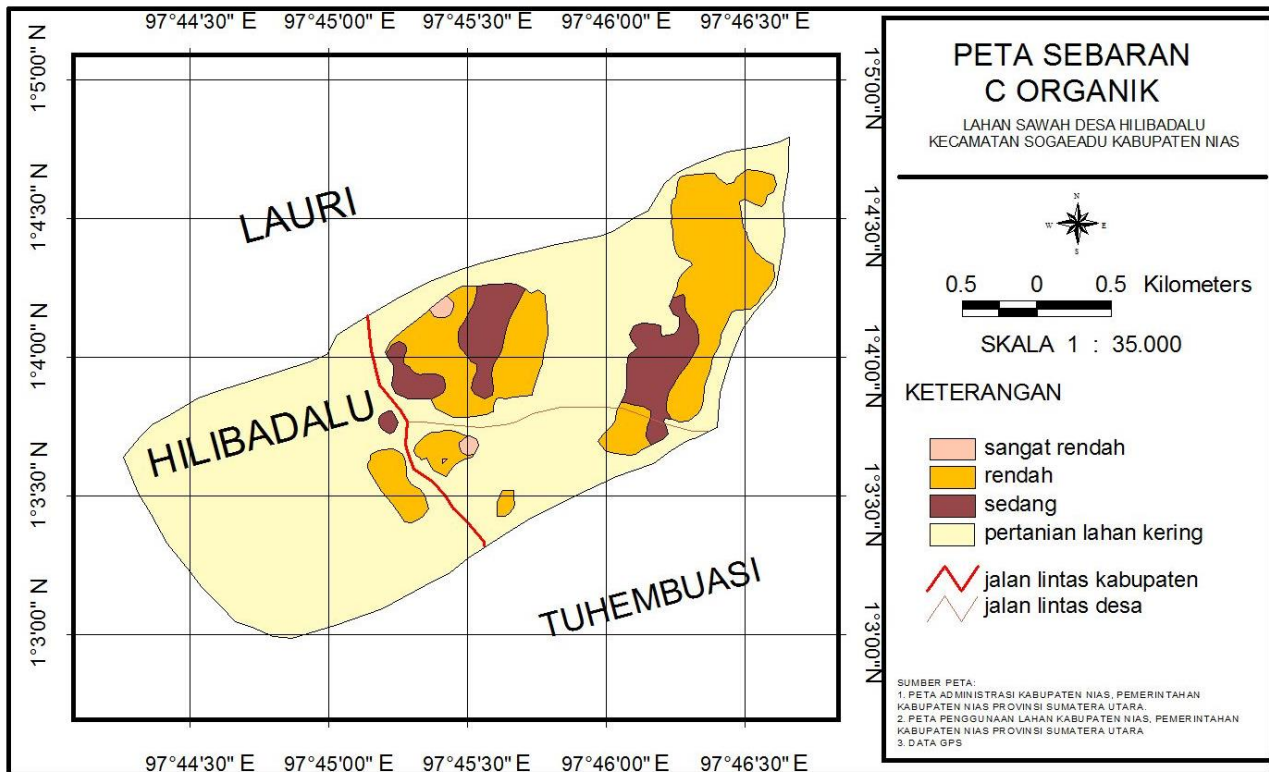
97°44'30" E 97°45'00" E 97°45'30" E 97°46'00" E 97°46'30" E

1°5'00" N
1°4'30" N
1°4'00" N
1°3'30" N
1°3'00" N

1°5'00" N
1°4'30" N
1°4'00" N
1°3'30" N
1°3'00" N

LAURI

HILIBADALU

TUHEMBUASI

97°44'30" E 97°45'00" E 97°45'30" E 97°46'00" E 97°46'30" E

PETA SEBARAN
C ORGANIK

LAHAN SAWAH DESA HILIBADALU
KECAMATAN SOGAEADU KABUPATEN NIAS

N
W E
S

0.5 0 0.5 Kilometers

SKALA 1 : 35.000

KETERANGAN

sangat rendah
rendah
sedang
pertanian lahan kering

jalan lintas kabupaten
jalan lintas desa

SUMBER PETA:
1. PETA ADMINISTRASI KABUPATEN NIAS, PEMERINTAHAN KABUPATEN NIAS PROVINSI SUMATERA UTARA.
2. PETA PENGGUNAAN LAHAN KABUPATEN NIAS, PEMERINTAHAN KABUPATEN NIAS PROVINSI SUMATERA UTARA
3. DATA GPS